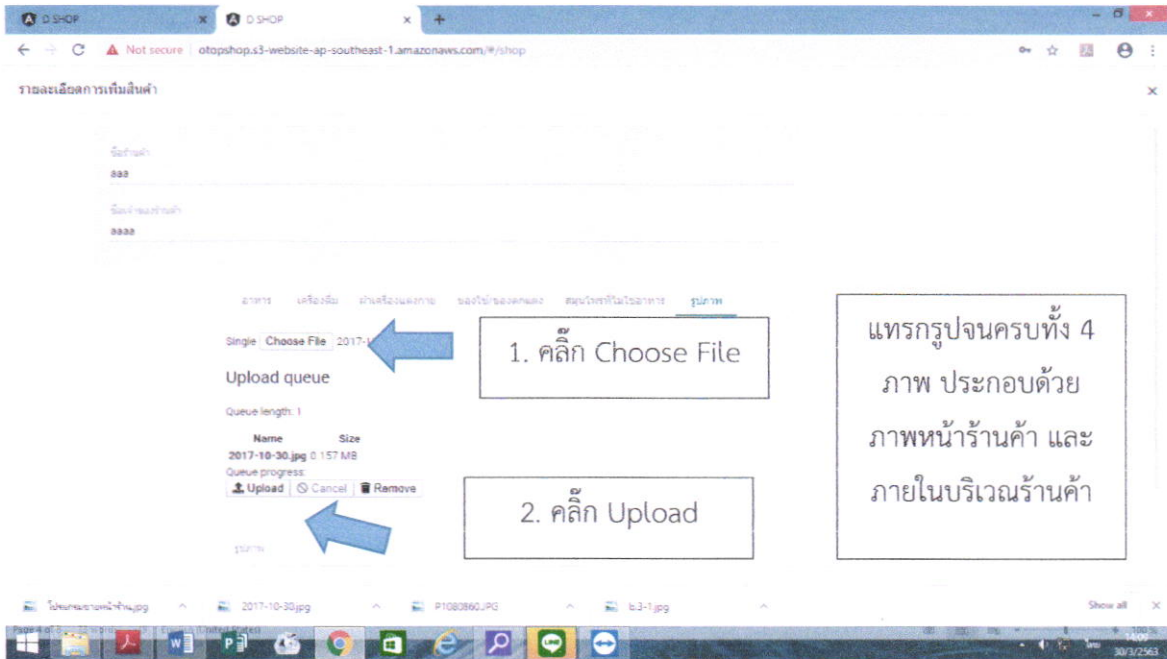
O SHOP
O SHOP
Not secure | otopshop.s3-website-ap-southeast-1.amazonaws.com/#/shop

รายละเอียดการเพิ่มสินค้า

ชื่อร้านค้า
aaa

ชื่อเจ้าของร้านค้า
aaaa

อาหาร เครื่องดื่ม ผ้าเครื่องแต่งกาย ของใช้/ของตกแต่ง สมุนไพรที่ไม่ใช่อาหาร รูปภาพ

Single Choose File 2017-1

1. คลิ๊ก Choose File

Upload queue

Queue length: 1

| Name | Size |
|---|---|
| 2017-10-30.jpg | 0.157 MB |

Queue progress:
Upload | Cancel | Remove

2. คลิ๊ก Upload

รูปภาพ

แทรกรูปจนครบทั้ง 4 ภาพ ประกอบด้วย ภาพหน้าร้านค้า และ ภายในบริเวณร้านค้า

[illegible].jpg 2017-10-30.jpg P1080860.JPG b3-1.jpg Show all

Page 4 of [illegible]
14:09
30/3/2563